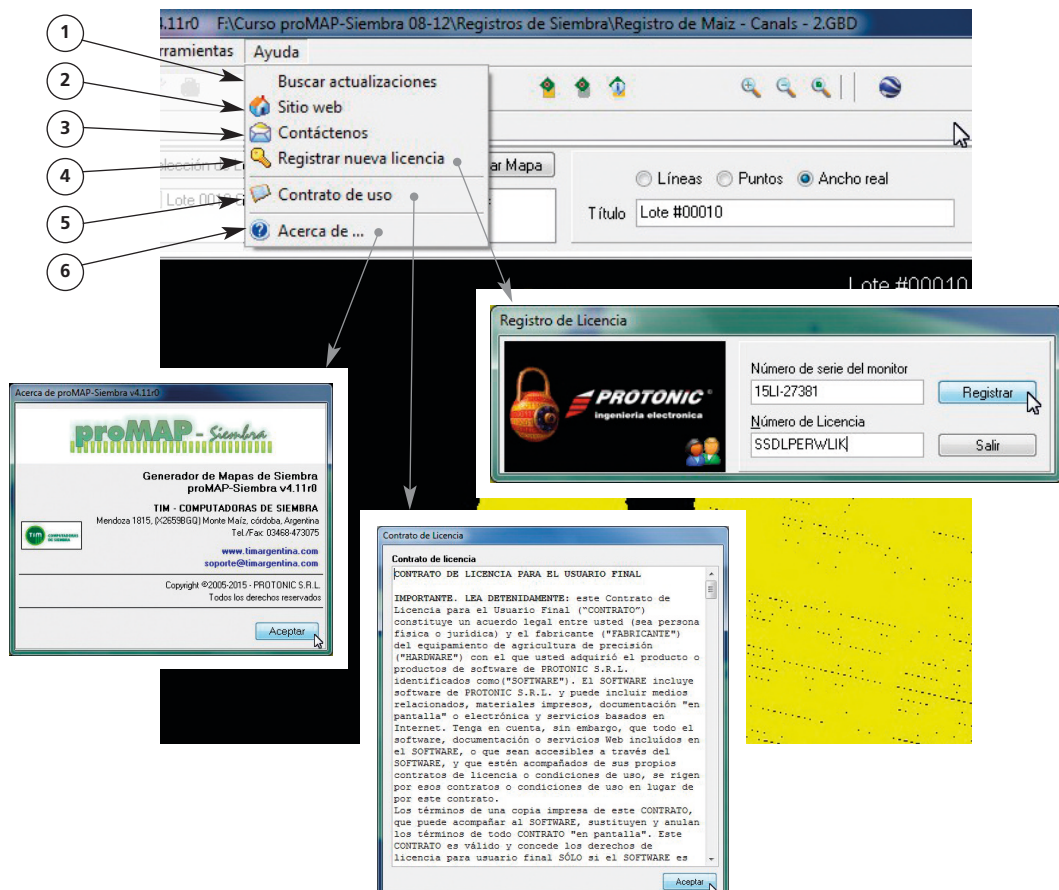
1
2
3
4
5
6

.11r0 F:\Curso proMAP-Siembra 08-12\Registros de Siembra\Registro de Maiz - Canals - 2.GBD

rramientas Ayuda

Buscar actualizaciones
Sitio web
Contáctenos
Registrar nueva licencia
Contrato de uso
Acerca de ...

ar Mapa

Líneas Puntos Ancho real

Título Lote #00010

Lote #00010

Registro de Licencia

PROTONIC
ingenieria electronica

Número de serie del monitor
15LI-27381
Registrar
Número de Licencia
SSDLPERWLIK
Salir

Acerca de proMAP-Siembra v4.11r0

proMAP - Siembra

Generador de Mapas de Siembra
proMAP-Siembra v4.11r0

TIM - COMPUTADORAS DE SIEMBRA
Mendoza 1815, (X2659BGQ) Monte Maíz, córdoba, Argentina
Tel./Fax: 03468-473075

www.timargentina.com
soporte@timargentina.com

Copyright ©2005-2015 - PROTONIC S.R.L.
Todos los derechos reservados

Aceptar

Contrato de Licencia

Contrato de licencia

CONTRATO DE LICENCIA PARA EL USUARIO FINAL

IMPORTANTE. LEA DETENIDAMENTE: este Contrato de Licencia para el Usuario Final ("CONTRATO") constituye un acuerdo legal entre usted (sea persona física o jurídica) y el fabricante ("FABRICANTE") del equipamiento de agricultura de precisión ("HARDWARE") con el que usted adquirió el producto o productos de software de PROTONIC S.R.L. identificados como("SOFTWARE"). El SOFTWARE incluye software de PROTONIC S.R.L. y puede incluir medios relacionados, materiales impresos, documentación "en pantalla" o electrónica y servicios basados en Internet. Tenga en cuenta, sin embargo, que todo el software, documentación o servicios Web incluidos en el SOFTWARE, o que sean accesibles a través del SOFTWARE, y que estén acompañados de sus propios contratos de licencia o condiciones de uso, se rigen por esos contratos o condiciones de uso en lugar de por este contrato.
Los términos de una copia impresa de este CONTRATO, que puede acompañar al SOFTWARE, sustituyen y anulan los términos de todo CONTRATO "en pantalla". Este CONTRATO es válido y concede los derechos de licencia para usuario final SÓLO si el SOFTWARE es

Aceptar